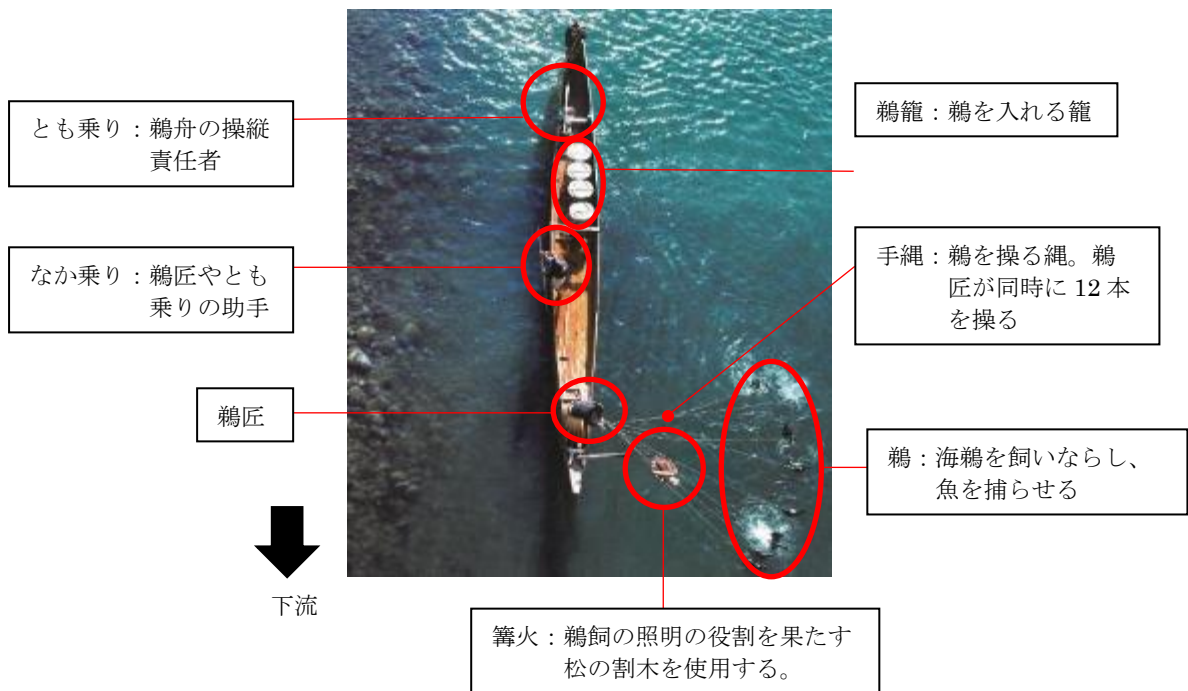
とも乗り：鵜舟の操縦責任者

鵜籠：鵜を入れる籠

なか乗り：鵜匠やとも乗りの助手

手縄：鵜を操る縄。鵜匠が同時に 12 本を操る

鵜匠

鵜：海鵜を飼いならし、魚を捕らせる

下流

篝火：鵜飼の照明の役割を果たす松の割木を使用する。